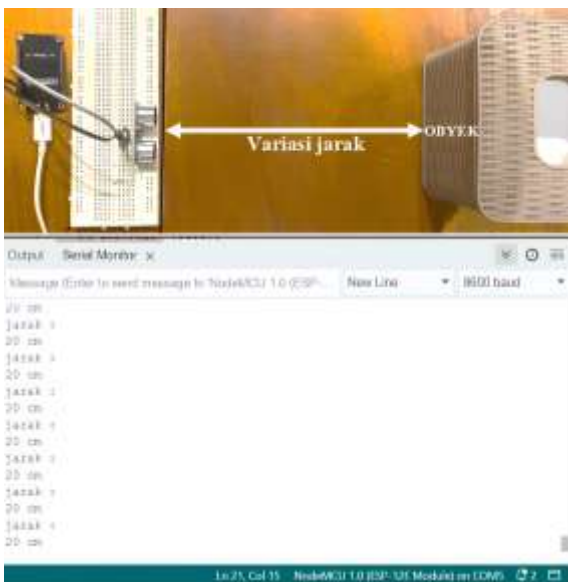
Variasi jarak

OBYEK

Output Serial Monitor ×

Message (Enter to send message to 'NodeMCU 1.0 (ESP-

New Line

9600 baud

20 cm
jarak :
20 cm
jarak :
20 cm
jarak :
20 cm
jarak :
20 cm
jarak :
20 cm
jarak :
20 cm
jarak :
20 cm

Ln 21, Col 15 NodeMCU 1.0 (ESP-12E Module) on COM5 2